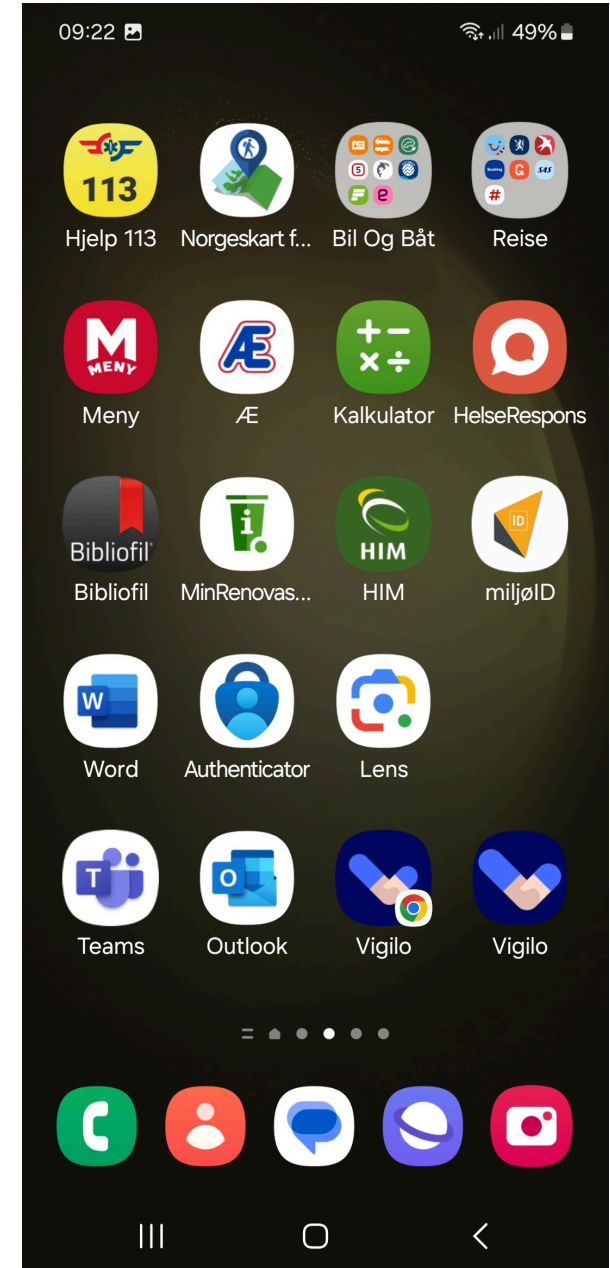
09:22

49%

113
Hjelp 113

Norgeskart f...

Bil Og Båt

Reise

MENY
Meny

Æ

Kalkulator

HelseRespons

Bibliofil
Bibliofil

MinRenovas...

HIM
HIM

ID
miljøID

Word

Authenticator

Lens

Teams

Outlook

Vigilo

Vigilo